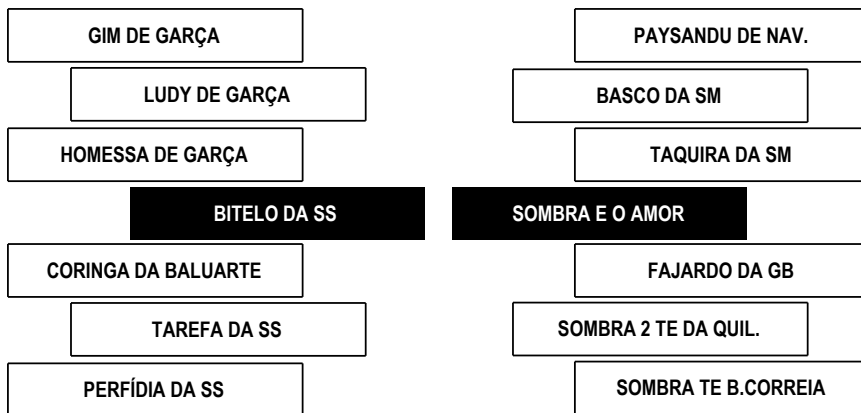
GIM DE GARÇA

LUDY DE GARÇA

HOMESSA DE GARÇA

BITELO DA SS

CORINGA DA BALUARTE

TAREFA DA SS

PERFÍDIA DA SS

PAYSANDU DE NAV.

BASCO DA SM

TAQUIRA DA SM

SOMBRA E O AMOR

FAJARDO DA GB

SOMBRA 2 TE DA QUIL.

SOMBRA TE B.CORREIA